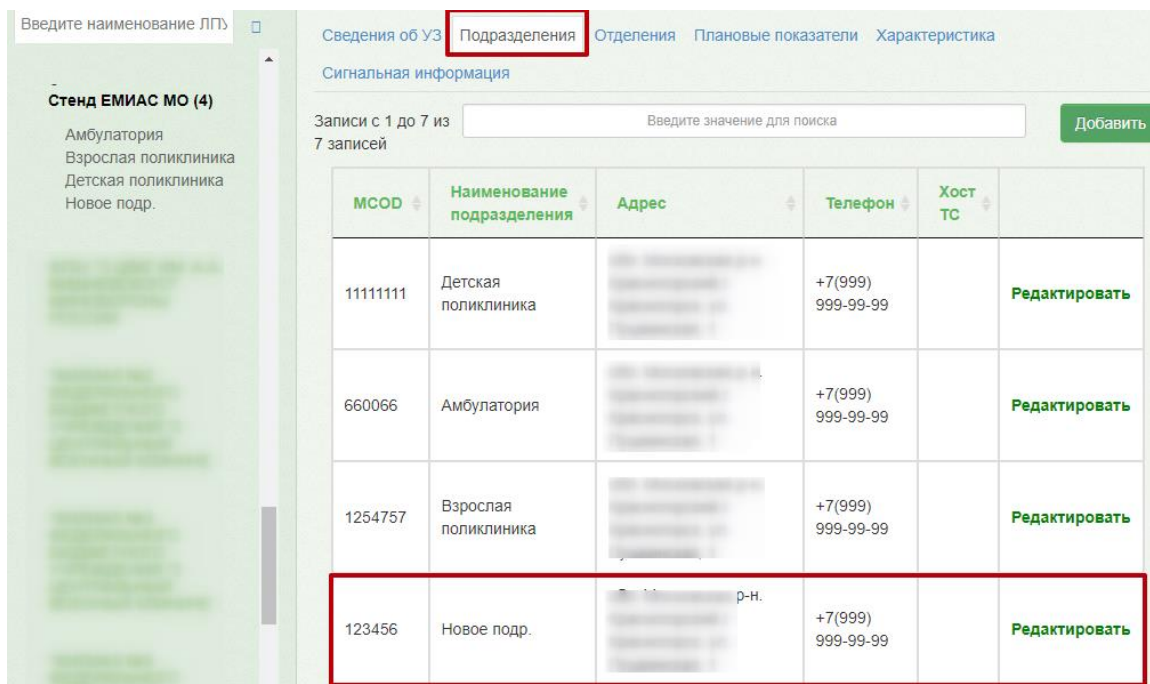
Введите наименование ЛПУ

Стенд ЕМИАС МО (4)
Амбулатория
Взрослая поликлиника
Детская поликлиника
Новое подр.

Сведения об УЗ Подразделения Отделения Плановые показатели Характеристика
Сигнальная информация

Записи с 1 до 7 из 7 записей

Введите значение для поиска

Добавить

| MCOD | Наименование подразделения | Адрес | Телефон | Хост ТС | |
|---|---|---|---|---|---|
| 11111111 | Детская поликлиника | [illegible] | +7(999) 999-99-99 | | Редактировать |
| 660066 | Амбулатория | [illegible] | +7(999) 999-99-99 | | Редактировать |
| 1254757 | Взрослая поликлиника | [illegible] | +7(999) 999-99-99 | | Редактировать |
| 123456 | Новое подр. | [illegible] р-н. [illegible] | +7(999) 999-99-99 | | Редактировать |